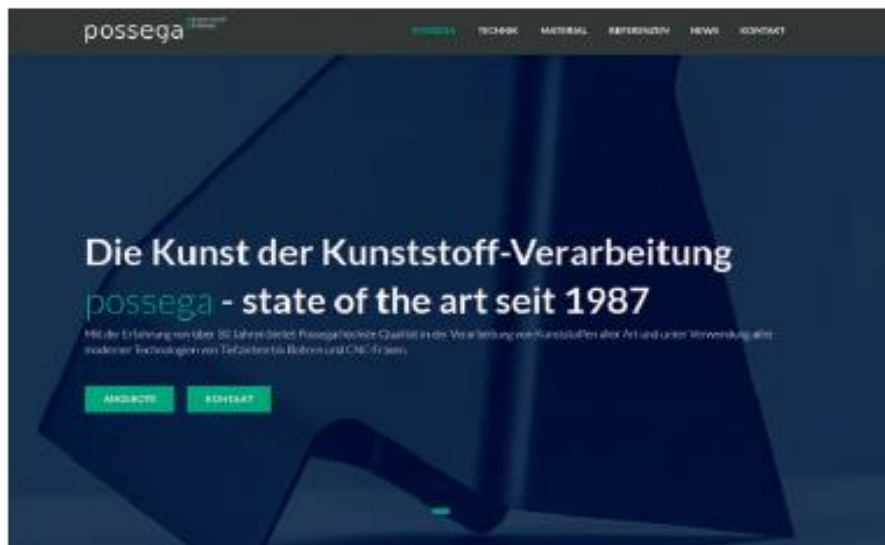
possega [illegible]

POSSEGA TECHNIK MATERIAL REFERENZEN NEWS KONTAKT

Die Kunst der Kunststoff-Verarbeitung

possega - state of the art seit 1987

Mit der Erfahrung von über 30 Jahren bietet Possega höchste Qualität in der Verarbeitung von Kunststoffen aller Art und unter Verwendung aller modernen Technologien von Tiefziehen bis Bohren und CNC-Fräsen.

ANGEBOTE KONTAKT